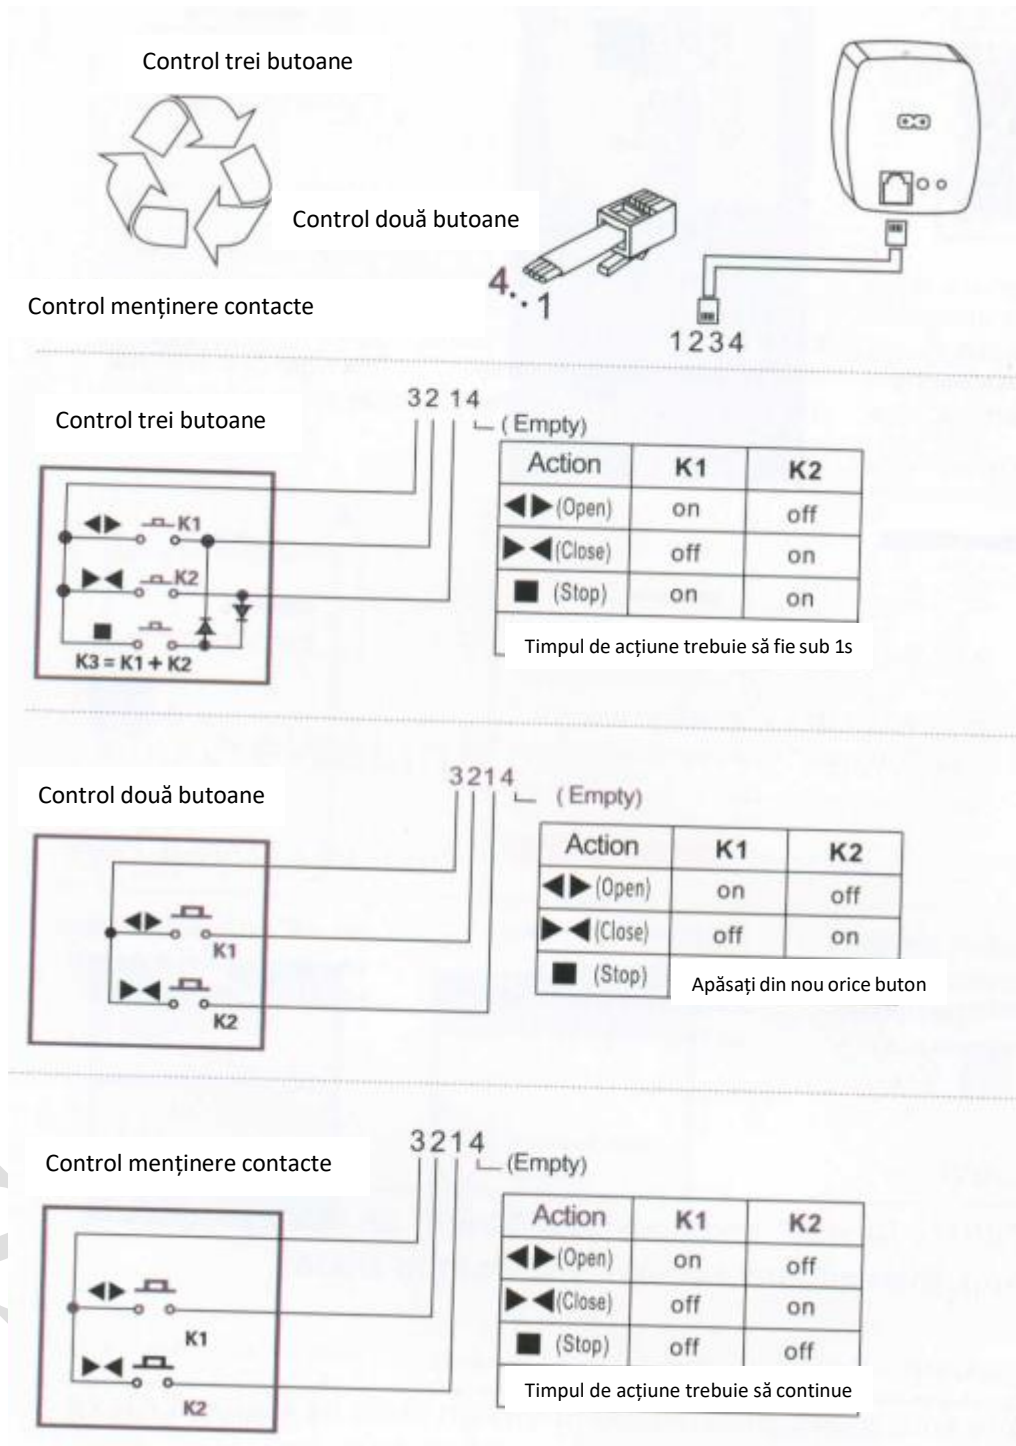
Control trei butoane

Control două butoane

Control menținere contacte

4 .. 1

1234

Control trei butoane

32 14
(Empty)

◀▶ K1
▶◀ K2
■
K3 = K1 + K2

| Action | K1 | K2 |
|---|---|---|
| ◀▶(Open) | on | off |
| ▶◀(Close) | off | on |
| ■ (Stop) | on | on |

Timpul de acțiune trebuie să fie sub 1s

Control două butoane

3214
(Empty)

◀▶ K1
▶◀ K2

| Action | K1 | K2 |
|---|---|---|
| ◀▶(Open) | on | off |
| ▶◀(Close) | off | on |
| ■ (Stop) | Apăsați din nou orice buton | |

Control menținere contacte

3214
(Empty)

◀▶ K1
▶◀ K2

| Action | K1 | K2 |
|---|---|---|
| ◀▶(Open) | on | off |
| ▶◀(Close) | off | on |
| ■ (Stop) | off | off |

Timpul de acțiune trebuie să continue